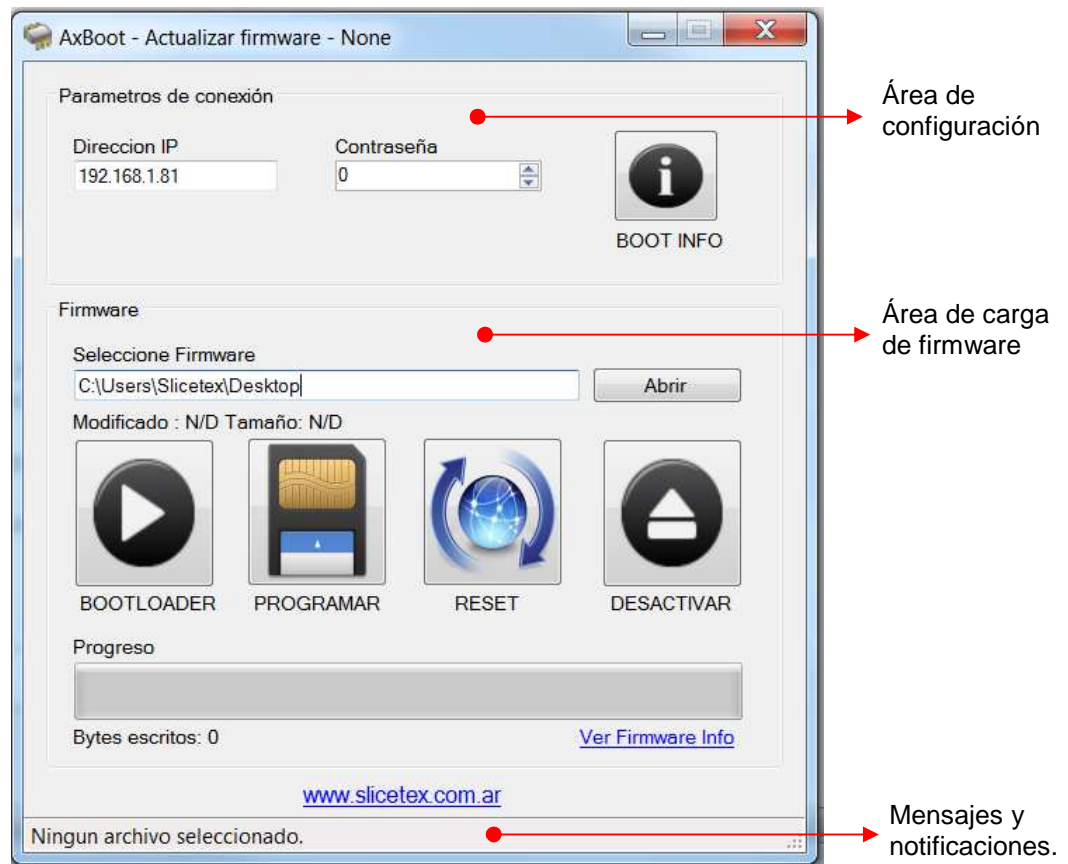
AxBoot - Actualizar firmware - None

Parametros de conexión

Direccion IP
192.168.1.81

Contraseña
0

BOOT INFO

Área de configuración

Firmware

Seleccione Firmware
C:\Users\Slicetex\Desktop

Abrir

Área de carga de firmware

Modificado : N/D Tamaño: N/D

BOOTLOADER

PROGRAMAR

RESET

DESACTIVAR

Progreso

Bytes escritos: 0

Ver Firmware Info

www.slicetex.com.ar

Ningun archivo seleccionado.

Mensajes y notificaciones.